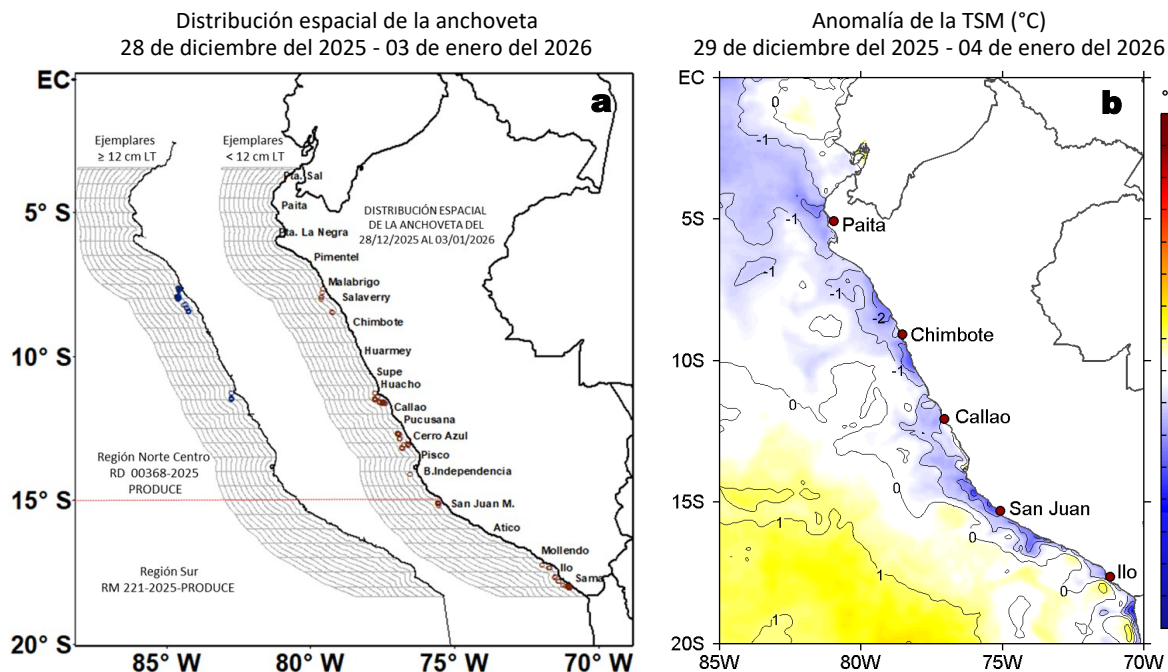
Distribución espacial de la anchoveta
28 de diciembre del 2025 - 03 de enero del 2026

EC
a
Ejemplares
≥ 12 cm LT
Ejemplares
< 12 cm LT
Pta. Sal
Paita
Pta. La Negra
DISTRIBUCIÓN ESPACIAL
DE LA ANCHOVETA DEL
28/12/2025 AL 03/01/2026
Pimentel
Malabrigo
Salaverry
Chimbote
Huarmey
Supe
Huacho
Callao
Pucusana
Cerro Azul
Pisco
B.Independencia
San Juan M.
Atico
Mollendo
Ilo
Sama
Región Norte Centro
RD 00368-2025
PRODUCE
Región Sur
RM 221-2025-PRODUCE
5° S
10° S
15° S
20° S
85° W
80° W
75° W
70° W

Anomalía de la TSM (°C)
29 de diciembre del 2025 - 04 de enero del 2026

EC
b
5S
10S
15S
20S
85W
80W
75W
70W
Paita
Chimbote
Callao
San Juan
Ilo
0
-1
-1
-1
-1
-1
-2
-1
0
0
0
1
1
0
1
0
1
°